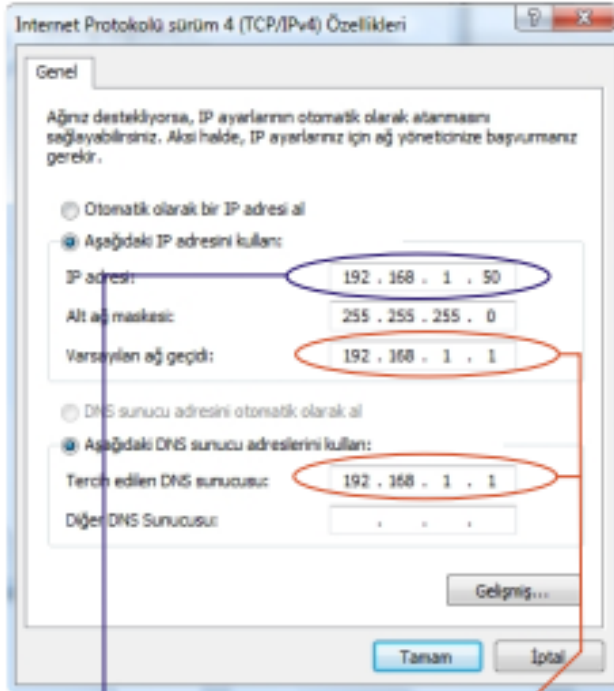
İnternet Protokolü sürüm 4 (TCP/IPv4) Özellikleri

Genel

Ağınız destekliyorsa, IP ayarlarının otomatik olarak atanmasını sağlayabilirsiniz. Aksi halde, IP ayarlarınız için ağ yöneticinize başvurmanız gerekir.

Otomatik olarak bir IP adresi al

Aşağıdaki IP adresini kullan:

IP adresi: 192 . 168 . 1 . 50

Alt ağ maskesi: 255 . 255 . 255 . 0

Varsayılan ağ geçidi: 192 . 168 . 1 . 1

DNS sunucu adresini otomatik olarak al

Aşağıdaki DNS sunucu adreslerini kullan:

Tercih edilen DNS sunucusu: 192 . 168 . 1 . 1

Diğer DNS Sunucusu: . . .

Gelişmiş...

Tamam

İptal